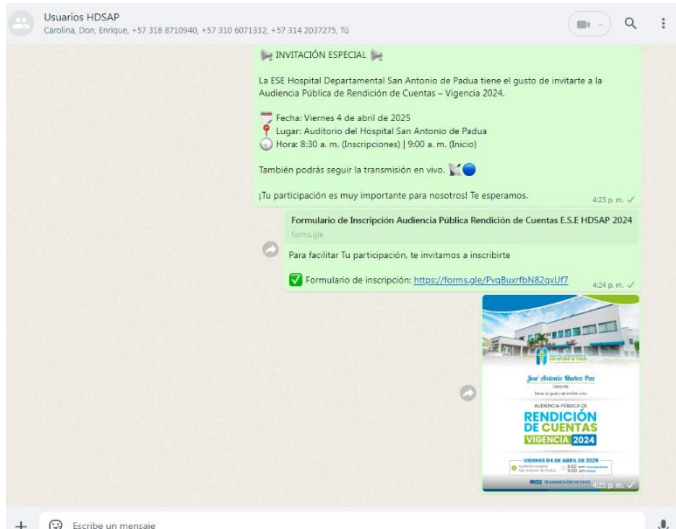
Usuarios HDSAP
Carolina, Don, Enrique, +57 318 8710940, +57 310 6071332, +57 314 2037275, Tú

INVITACIÓN ESPECIAL

La ESE Hospital Departamental San Antonio de Padua tiene el gusto de invitarte a la Audiencia Pública de Rendición de Cuentas – Vigencia 2024.

Fecha: Viernes 4 de abril de 2025
Lugar: Auditorio del Hospital San Antonio de Padua
Hora: 8:30 a. m. (Inscripciones) | 9:00 a. m. (Inicio)

También podrás seguir la transmisión en vivo.

¡Tu participación es muy importante para nosotros! Te esperamos.

4:23 p. m.

Formulario de Inscripción Audiencia Pública Rendición de Cuentas E.S.E HDSAP 2024
forms.gle

Para facilitar Tu participación, te invitamos a inscribirte

Formulario de inscripción: https://forms.gle/PvqBuxrfbN82gxUf7

4:24 p. m.

José Antonio Muñoz Paz
Gerente
Tiene el gusto de invitarte a la
AUDIENCIA PÚBLICA DE
RENDICIÓN DE CUENTAS
VIGENCIA 2024
VIERNES 04 DE ABRIL DE 2025
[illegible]
8:30 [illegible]
9:00 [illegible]
TRANSMISIÓN EN VIVO
4:25 p. m.

Escribe un mensaje